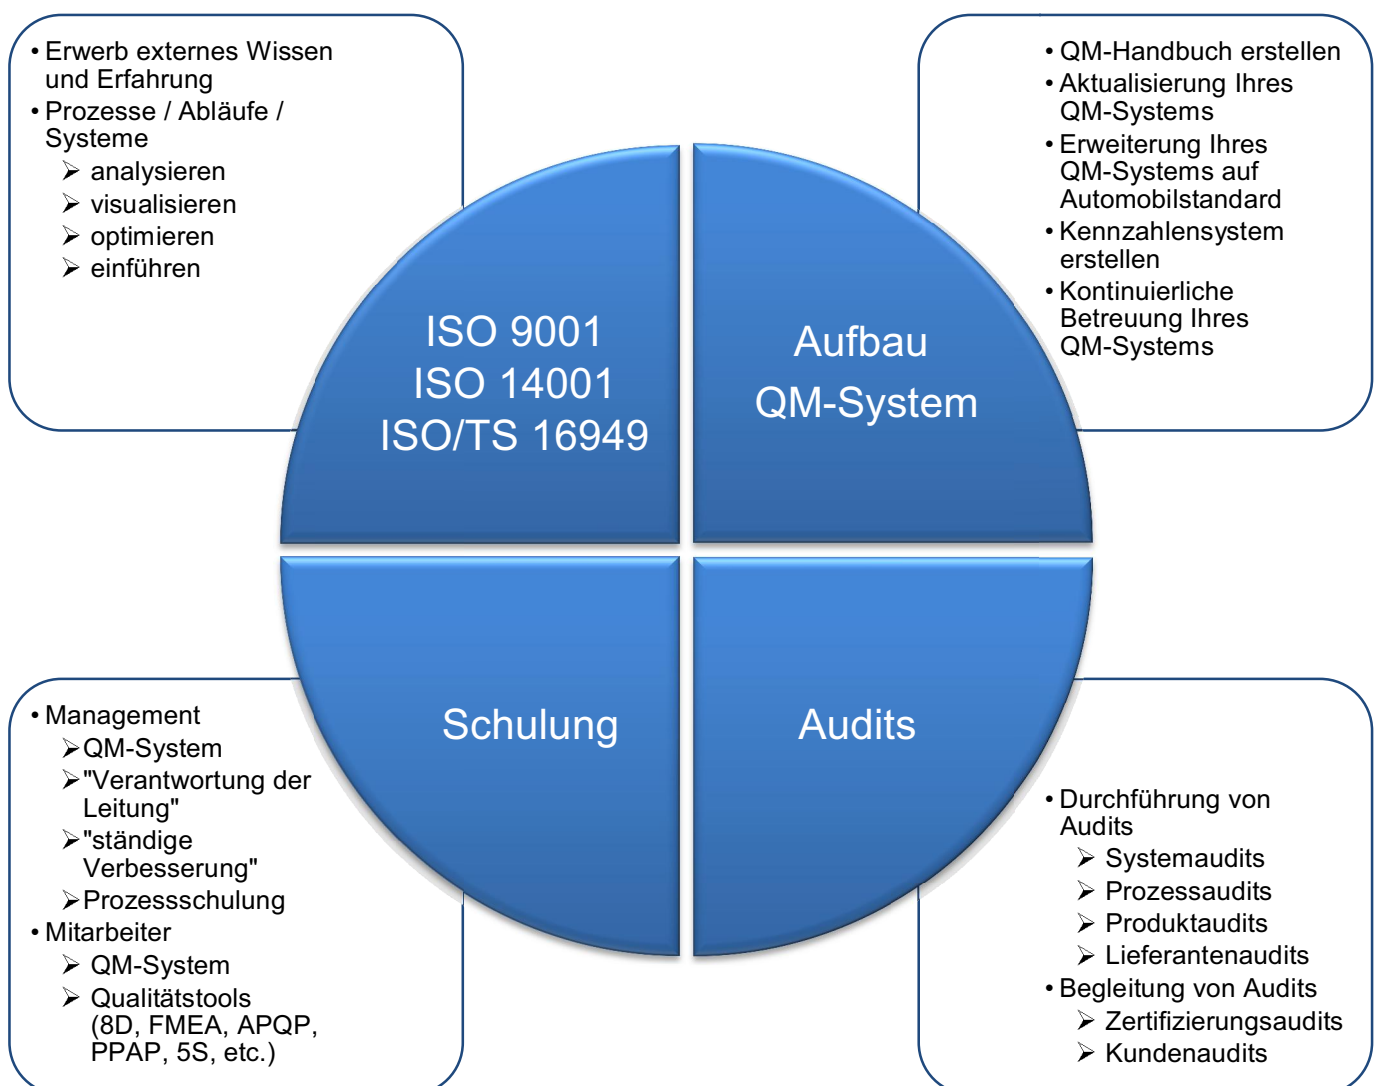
- Erwerb externes Wissen und Erfahrung
- Prozesse / Abläufe / Systeme
  - ➢ analysieren
  - ➢ visualisieren
  - ➢ optimieren
  - ➢ einführen

- QM-Handbuch erstellen
- Aktualisierung Ihres QM-Systems
- Erweiterung Ihres QM-Systems auf Automobilstandard
- Kennzahlensystem erstellen
- Kontinuierliche Betreuung Ihres QM-Systems

ISO 9001
ISO 14001
ISO/TS 16949

Aufbau
QM-System

Schulung

Audits

- Management
  - ➢ QM-System
  - ➢ "Verantwortung der Leitung"
  - ➢ "ständige Verbesserung"
  - ➢ Prozessschulung
- Mitarbeiter
  - ➢ QM-System
  - ➢ Qualitätstools (8D, FMEA, APQP, PPAP, 5S, etc.)

- Durchführung von Audits
  - ➢ Systemaudits
  - ➢ Prozessaudits
  - ➢ Produktaudits
  - ➢ Lieferantenaudits
- Begleitung von Audits
  - ➢ Zertifizierungsaudits
  - ➢ Kundenaudits